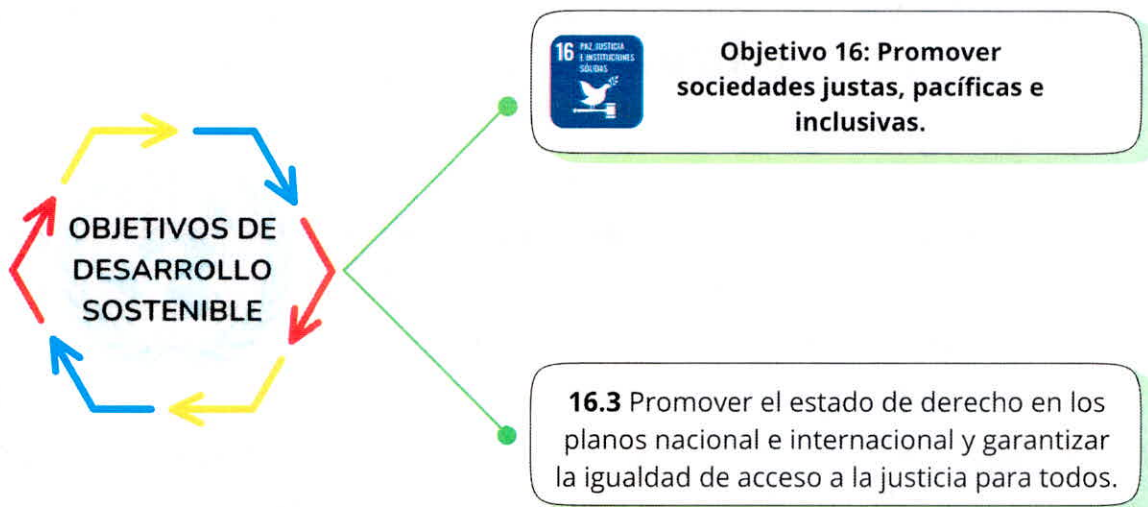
OBJETIVOS DE DESARROLLO SOSTENIBLE

16 PAZ, JUSTICIA E INSTITUCIONES SÓLIDAS

Objetivo 16: Promover sociedades justas, pacíficas e inclusivas.

16.3 Promover el estado de derecho en los planos nacional e internacional y garantizar la igualdad de acceso a la justicia para todos.